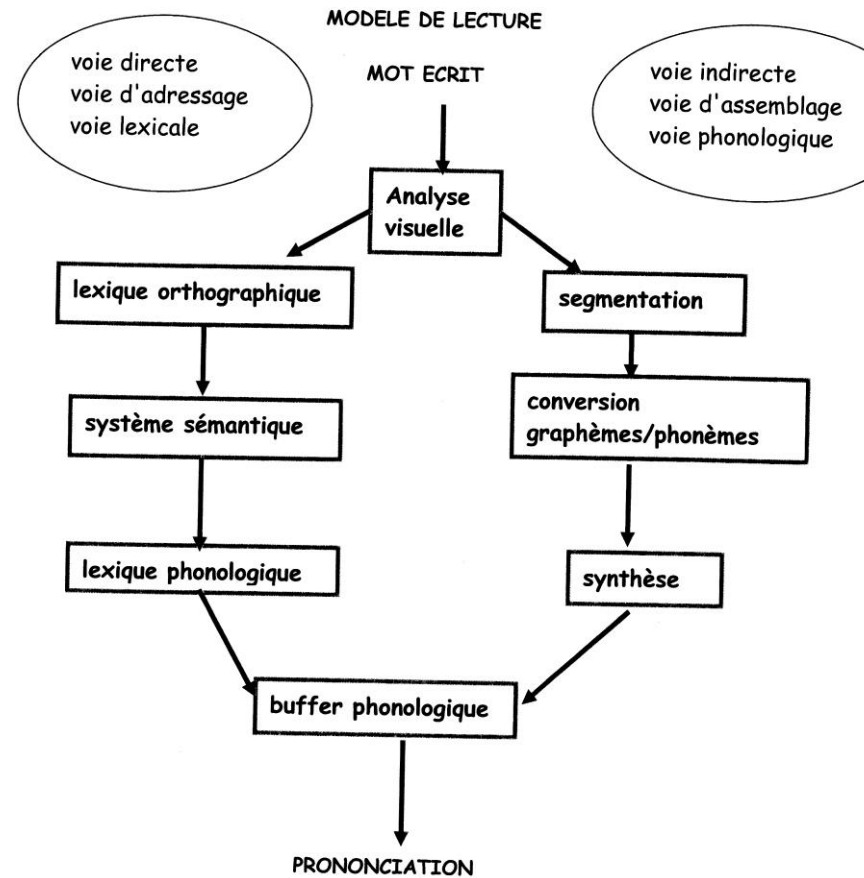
MODELE DE LECTURE

voie directe
voie d'adressage
voie lexicale

MOT ECRIT

voie indirecte
voie d'assemblage
voie phonologique

Analyse visuelle

lexique orthographique

segmentation

système sémantique

conversion graphèmes/phonèmes

lexique phonologique

synthèse

buffer phonologique

PRONONCIATION